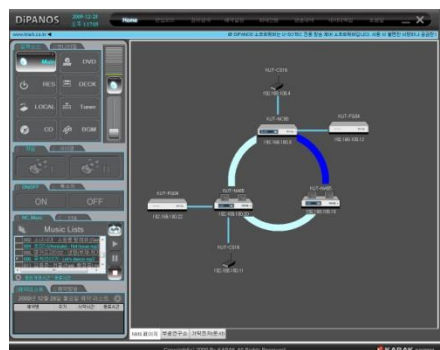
DiPANOS

Home

Music
DVD
RES
DECK
LOCAL
Tuner
CD
BGM

ON
OFF

Music Lists

KUT-CS10
192.168.0.4
KUT-NC30
192.168.0.3
KUT-FS08
192.168.0.12
KUT-FS08
192.168.0.22
KUT-NA05
192.168.0.20
KUT-NA05
192.168.0.10
KUT-CS10
192.168.0.11

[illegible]